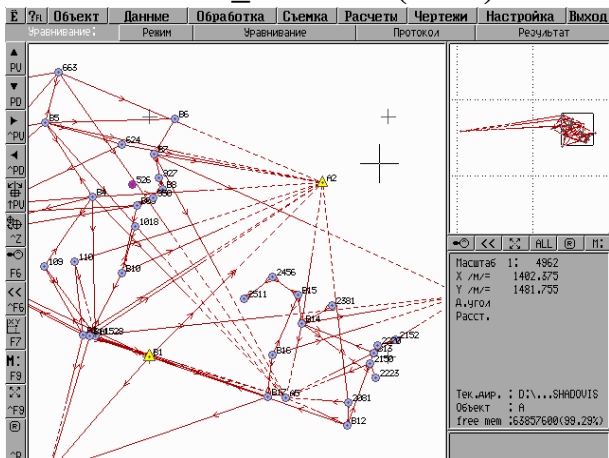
Ё ?F1 Объект Данные Обработка Съемка Расчеты Чертежи Настройка Выход
Уравнивание: Режим Уравнивание Протокол Результат

PU
PD
^PU
^PD
↑PU
^Z
F6
F5
F7
M:
F9
^F9

663
B5
B6
624
B3
527
526
B8
B4
B6
550
1018
109
110
B10
A2
2456
2511
B15
2381
B14
B1
B16
2152
2150
2223
B17
B5
2081
B12

ALL M:
Масштаб 1: 4962
X /м/= 1402.375
Y /м/= 1481.755
Д.угол
Расст.

Тек.дир. : D:\...SHADOVIS
Объект : A
free mem :63857600(99.29%)